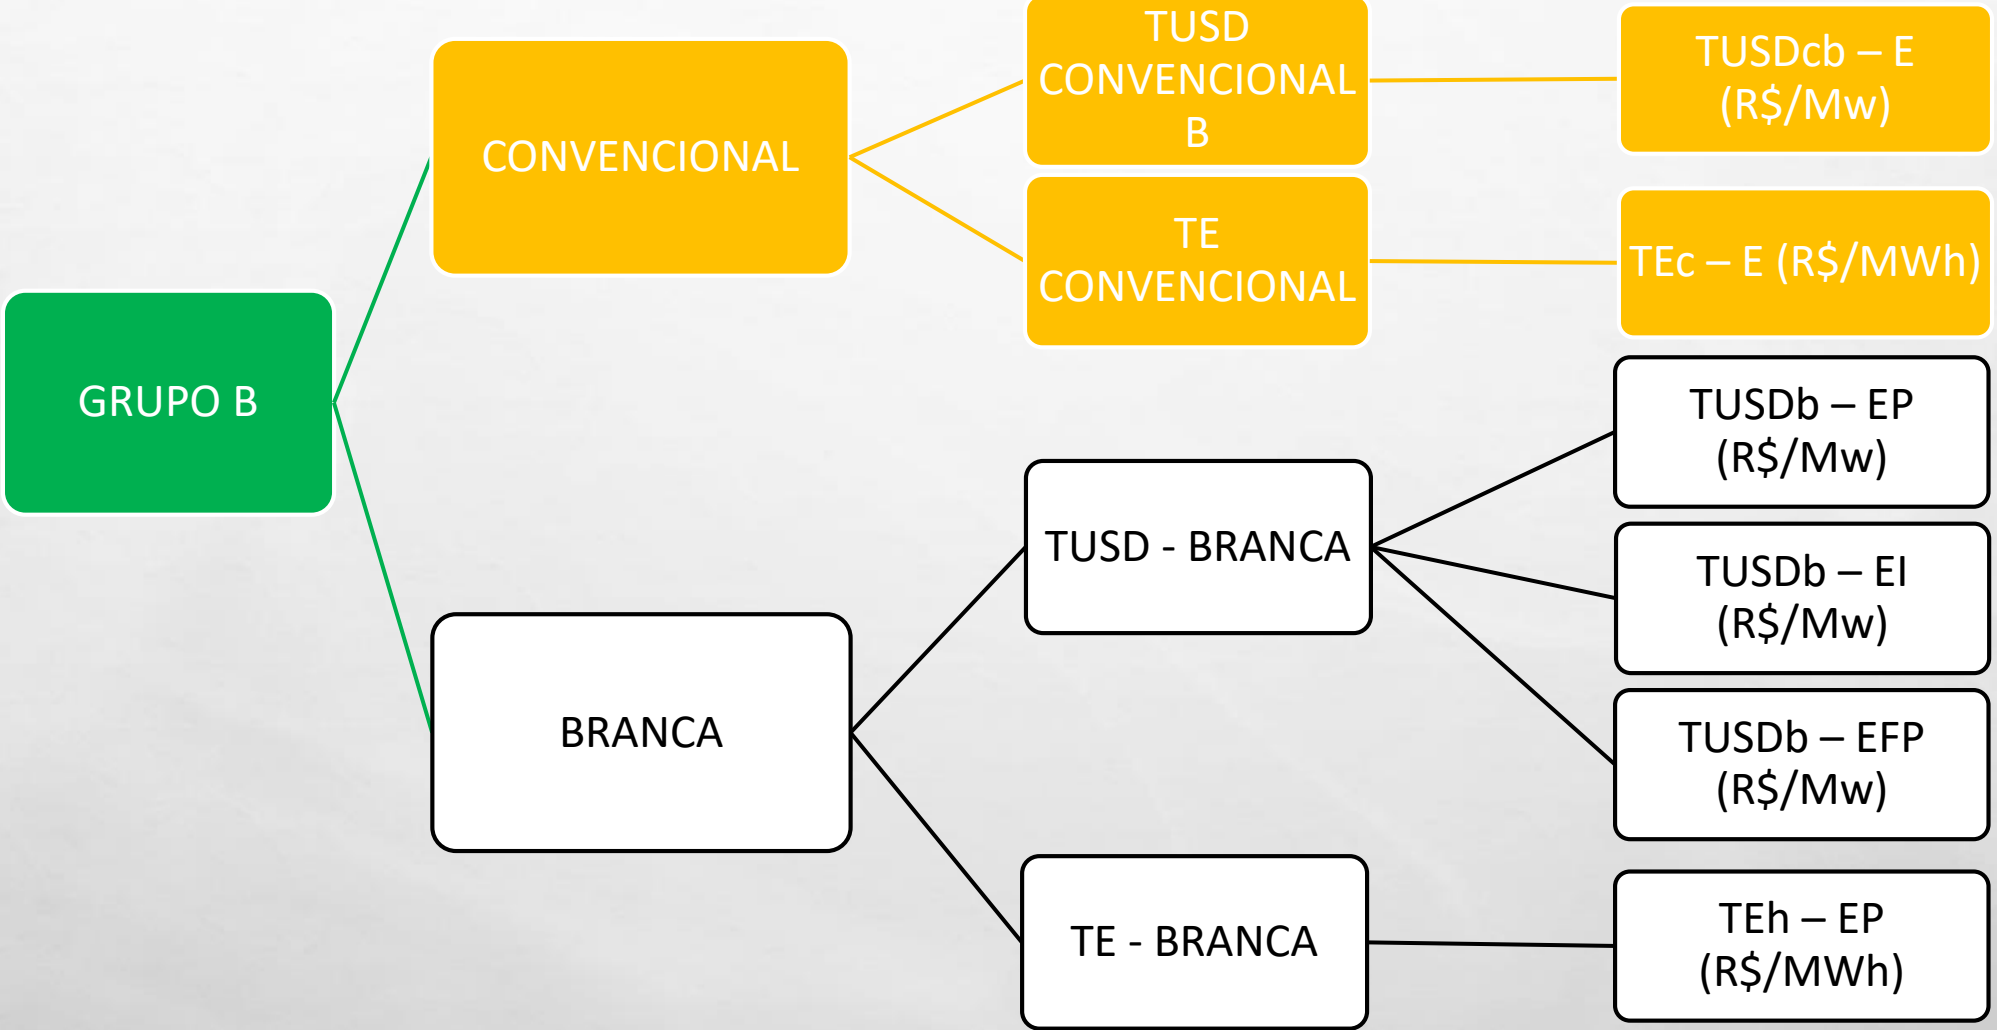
GRUPO B

CONVENCIONAL

TUSD CONVENCIONAL B

TUSDcb – E (R$/Mw)

TE CONVENCIONAL

TEc – E (R$/MWh)

BRANCA

TUSD - BRANCA

TUSDb – EP (R$/Mw)

TUSDb – EI (R$/Mw)

TUSDb – EFP (R$/Mw)

TE - BRANCA

TEh – EP (R$/MWh)